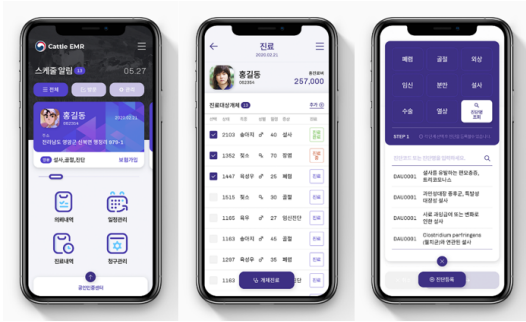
Cattle EMR

스케줄 알림 13 05.27

전체

홍길동

전라남도 영광군 신북면 명동리 875-1

설사,골절,외상 보험가입

의료내역

일정관리

진료내역

청구관리

진료

2020.02.21

홍길동

002934

257,000

진료대상개체 10

2103 송아지 ♂ 40 설사

1352 젖소 ♀ 70 정맥

1447 육우 ♀ 25 폐렴

1515 젖소 ♀ 30 골절

1165 육우 ♀ 27 임신진단

1183 송아지 ♂ 45 골절

1183 육우 ♀ 25 설사

개체진료

폐렴 골절 외상

임신 분만 설사

수술 영양

STEP 1

DAU0001 설사를 유발하는 원포충증, 트리코모니아시스

DAU0001 과민성대장 증후군, 특발성 대장염 설사

DAU0001 세균 과잉성장 또는 변화로 인한 설사

DAU0001 Clostridium perfringens (웰치균)과 연관된 설사

진단항목